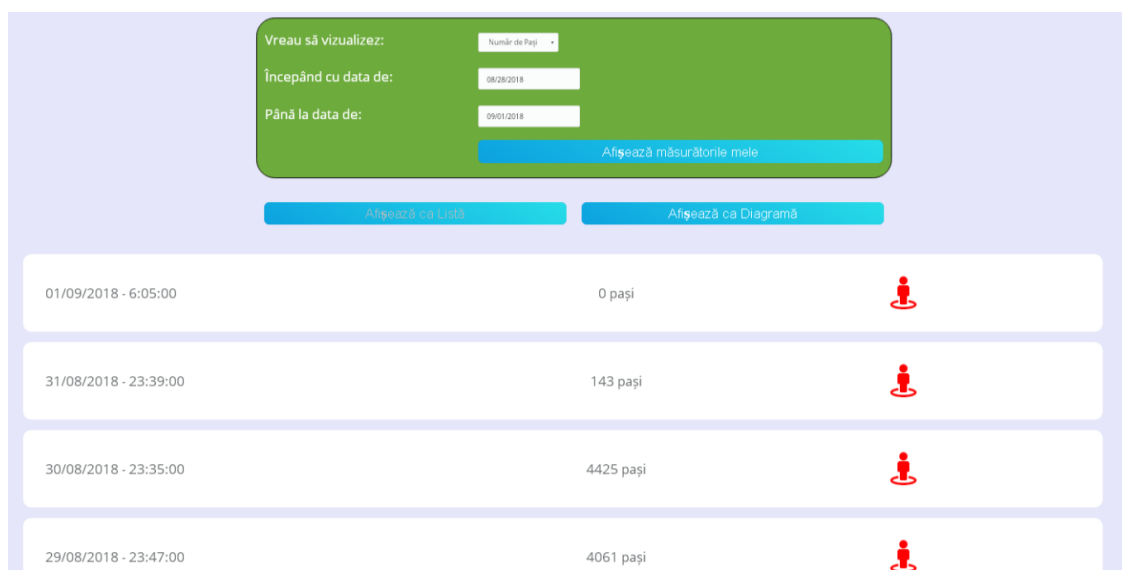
Vreau să vizualizez:
Număr de Pași

Începând cu data de:
08/28/2018

Până la data de:
09/01/2018

Afișează măsurătorile mele

Afișează ca Listă

Afișează ca Diagramă

01/09/2018 - 6:05:00
0 pași

31/08/2018 - 23:39:00
143 pași

30/08/2018 - 23:35:00
4425 pași

29/08/2018 - 23:47:00
4061 pași